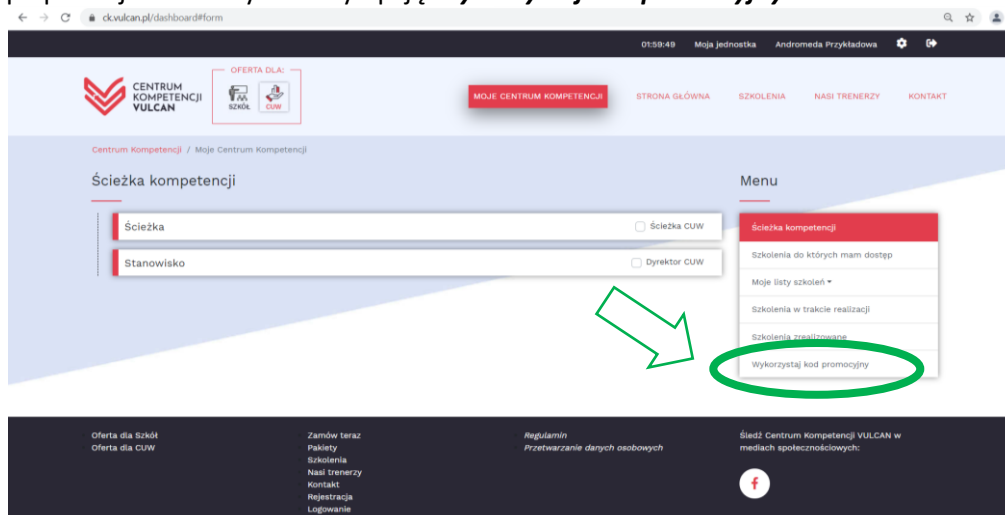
ck.vulcan.pl/dashboard#form

01:59:49 Moja jednostka Andromeda Przykładowa

CENTRUM KOMPETENCJI VULCAN

OFERTA DLA:
SZKÓŁ CUW

MOJE CENTRUM KOMPETENCJI STRONA GŁÓWNA SZKOLENIA NASI TRENERZY KONTAKT

Centrum Kompetencji / Moje Centrum Kompetencji

Ścieżka kompetencji

Ścieżka
Ścieżka CUW

Stanowisko
Dyrektor CUW

Menu

Ścieżka kompetencji
Szkolenia do których mam dostęp
Moje listy szkoleń
Szkolenia w trakcie realizacji
Szkolenia zrealizowane
Wykorzystaj kod promocyjny

Oferta dla Szkół
Oferta dla CUW

Zamów teraz
Pakiety
Szkolenia
Nasi trenerzy
Kontakt
Rejestracja
Logowanie

Regulamin
Przetwarzanie danych osobowych

Śledź Centrum Kompetencji VULCAN w mediach społecznościowych:

f